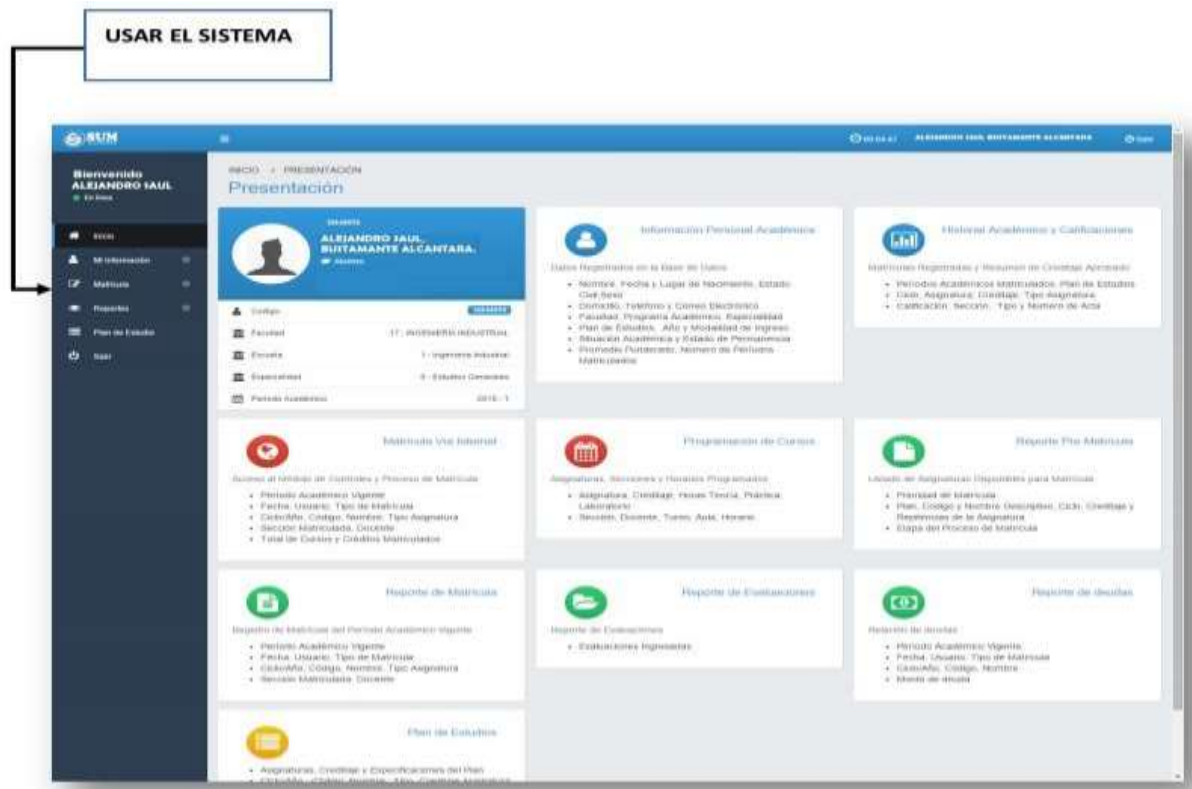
USAR EL SISTEMA

SUM

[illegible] ALEJANDRO SAUL BUITAMANTE ALCANTARA Salir

Bienvenido
ALEJANDRO SAUL
En línea

Inicio
Mi Información
Matrícula
Reportes
Plan de Estudio
Salir

INICIO > PRESENTACIÓN
Presentación

ALEJANDRO SAUL BUITAMANTE ALCANTARA.
Alumno

Código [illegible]
Facultad 17 - INGENIERÍA INDUSTRIAL
Escuela 1 - Ingeniería Industrial
Especialidad 0 - Estudios Generales
Periodo Académico 2016 - 1

Información Personal Académica
Datos Registrados en la Base de Datos
• Nombre, Fecha y Lugar de Nacimiento, Estado Civil Sexo
• Domicilio, Teléfono y Correo Electrónico
• Facultad, Programa Académico, Especialidad
• Plan de Estudios, Año y Modalidad de Ingreso
• Situación Académica y Estado de Permanencia
• Promedio Ponderado, Número de Períodos Matriculados

Historial Académico y Calificaciones
Matrículas Registradas y Resumen de Creditaje Aprobado
• Períodos Académicos Matriculados, Plan de Estudios
• Ciclo, Asignatura, Creditaje, Tipo Asignatura
• Calificación, Sección, Tipo y Número de Acta

Matrícula Vía Internet
Acceso al Módulo de Controles y Proceso de Matrícula
• Período Académico Vigente
• Fecha, Usuario, Tipo de Matrícula
• Ciclo/Año, Código, Nombre, Tipo Asignatura
• Sección Matriculada, Docente
• Total de Cursos y Créditos Matriculados

Programación de Cursos
Asignaturas, Secciones y Horarios Programados
• Asignatura, Creditaje, Horas Teoría, Práctica, Laboratorio
• Sección, Docente, Turno, Aula, Horario

Reporte Pre Matrícula
Listado de Asignaturas Disponibles para Matrícula
• Prioridad de Matrícula
• Plan, Código y Nombre Descriptivo, Ciclo, Creditaje y Requisitos de la Asignatura
• Etapa del Proceso de Matrícula

Reporte de Matrícula
Registro de Matrícula del Período Académico Vigente
• Período Académico Vigente
• Fecha, Usuario, Tipo de Matrícula
• Ciclo/Año, Código, Nombre, Tipo Asignatura
• Sección Matriculada, Docente

Reporte de Evaluaciones
Reporte de Evaluaciones
• Evaluaciones Ingresadas

Reporte de deudas
Relación de deudas
• Período Académico Vigente
• Fecha, Usuario, Tipo de Matrícula
• Ciclo/Año, Código, Nombre
• Monto de deuda

Plan de Estudios
• Asignaturas, Creditaje y Especificaciones del Plan
• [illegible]